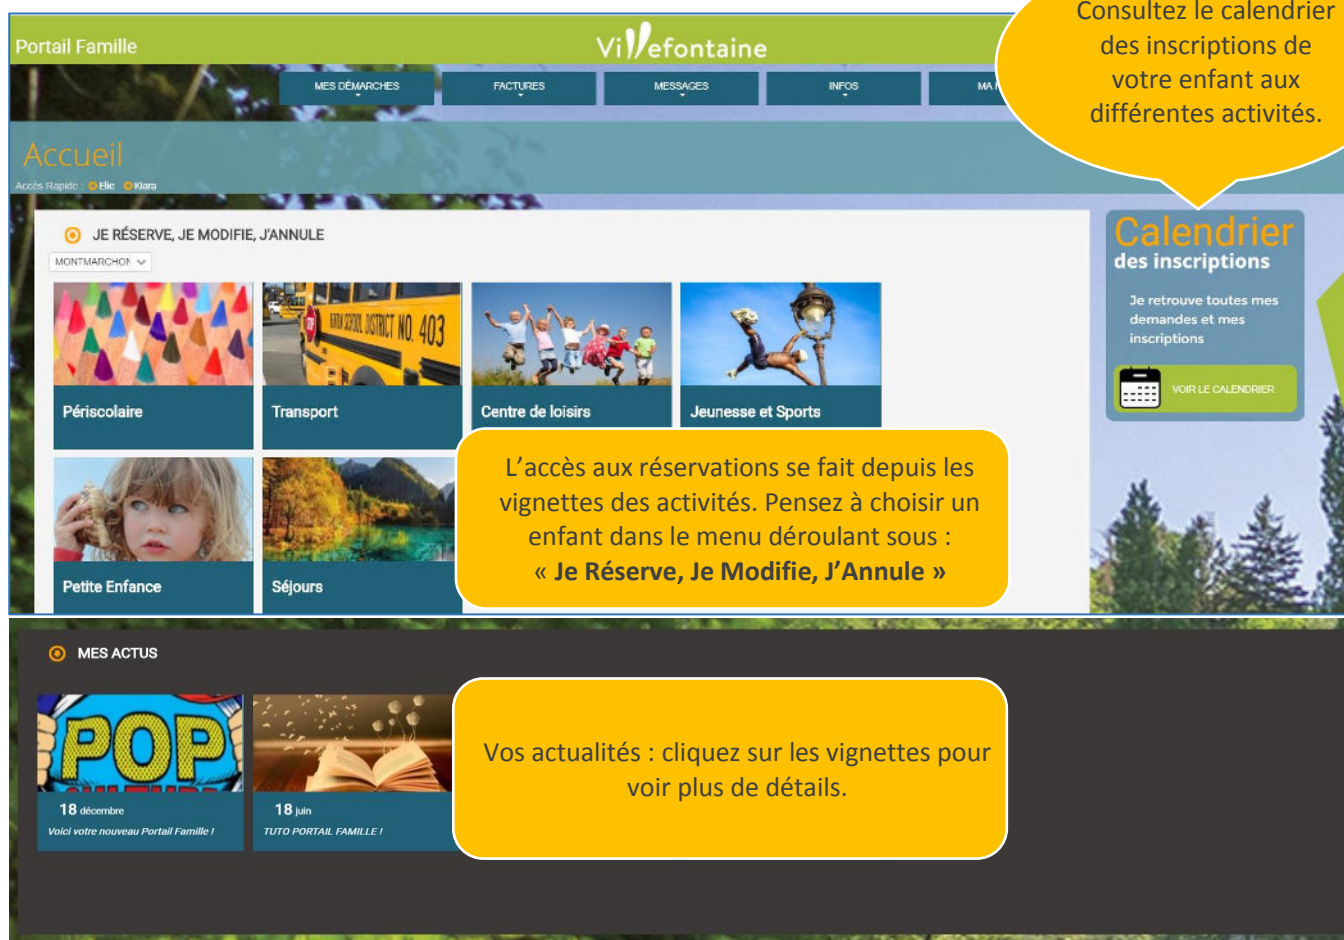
Portail Famille

Villefontaine

Consultez le calendrier des inscriptions de votre enfant aux différentes activités.

MES DÉMARCHES
FACTURES
MESSAGES
INFOS
MA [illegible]

Accueil

Accès Rapide : Elie Klara

JE RÉSERVE, JE MODIFIE, J'ANNULE

MONTMARCHON

SCHOOL DISTRICT NO. 403

Périscolaire
Transport
Centre de loisirs
Jeunesse et Sports
Petite Enfance
Séjours

Calendrier
des inscriptions

Je retrouve toutes mes demandes et mes inscriptions

VOIR LE CALENDRIER

L'accès aux réservations se fait depuis les vignettes des activités. Pensez à choisir un enfant dans le menu déroulant sous :
« **Je Réserve, Je Modifie, J'Annule** »

MES ACTUS

POP

18 décembre
Voici votre nouveau Portail Famille !

18 juin
TUTO PORTAIL FAMILLE !

Vos actualités : cliquez sur les vignettes pour voir plus de détails.